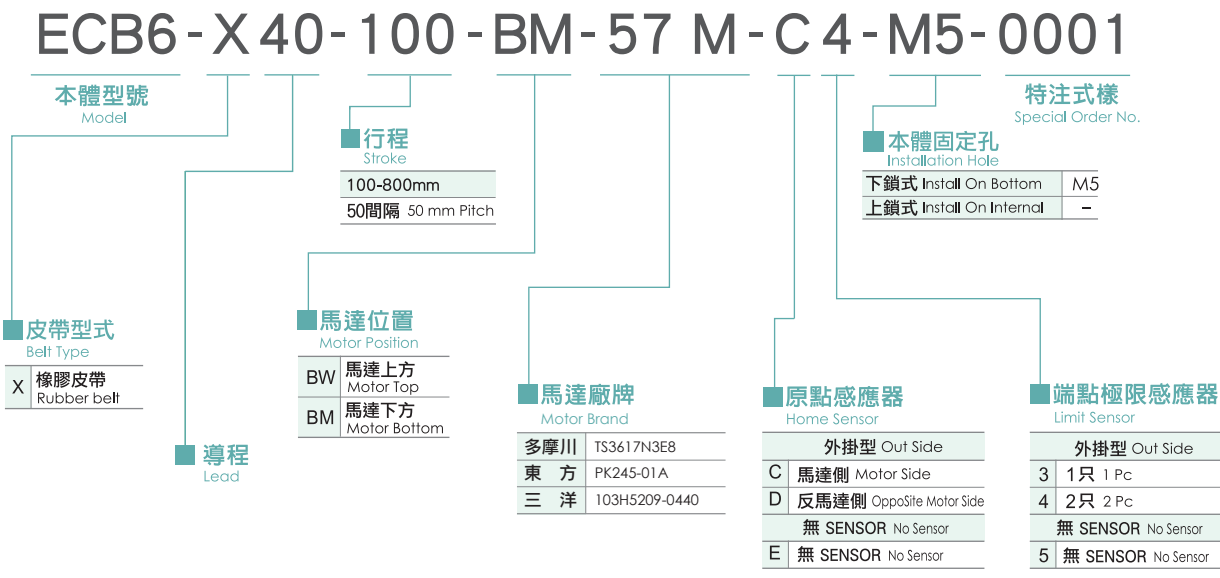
ECB6-X40-100-BM-57 M-C4-M5-0001

本體型號
Model

特注式樣
Special Order No.

行程
Stroke

| 100-800mm |
|---|
| 50間隔 50 mm Pitch |

本體固定孔
Installation Hole

| 下鎖式 Install On Bottom | M5 |
|---|---|
| 上鎖式 Install On Internal | – |

馬達位置
Motor Position

| BW | 馬達上方 Motor Top |
|---|---|
| BM | 馬達下方 Motor Bottom |

皮帶型式
Belt Type

| X | 橡膠皮帶 Rubber belt |
|---|---|

導程
Lead

馬達廠牌
Motor Brand

| 多摩川 | TS3617N3E8 |
|---|---|
| 東 方 | PK245-01A |
| 三 洋 | 103H5209-0440 |

原點感應器
Home Sensor

| | 外掛型 Out Side |
|---|---|
| C | 馬達側 Motor Side |
| D | 反馬達側 OppoSite Motor Side |
| | 無 SENSOR No Sensor |
| E | 無 SENSOR No Sensor |

端點極限感應器
Limit Sensor

| | 外掛型 Out Side |
|---|---|
| 3 | 1只 1 Pc |
| 4 | 2只 2 Pc |
| | 無 SENSOR No Sensor |
| 5 | 無 SENSOR No Sensor |